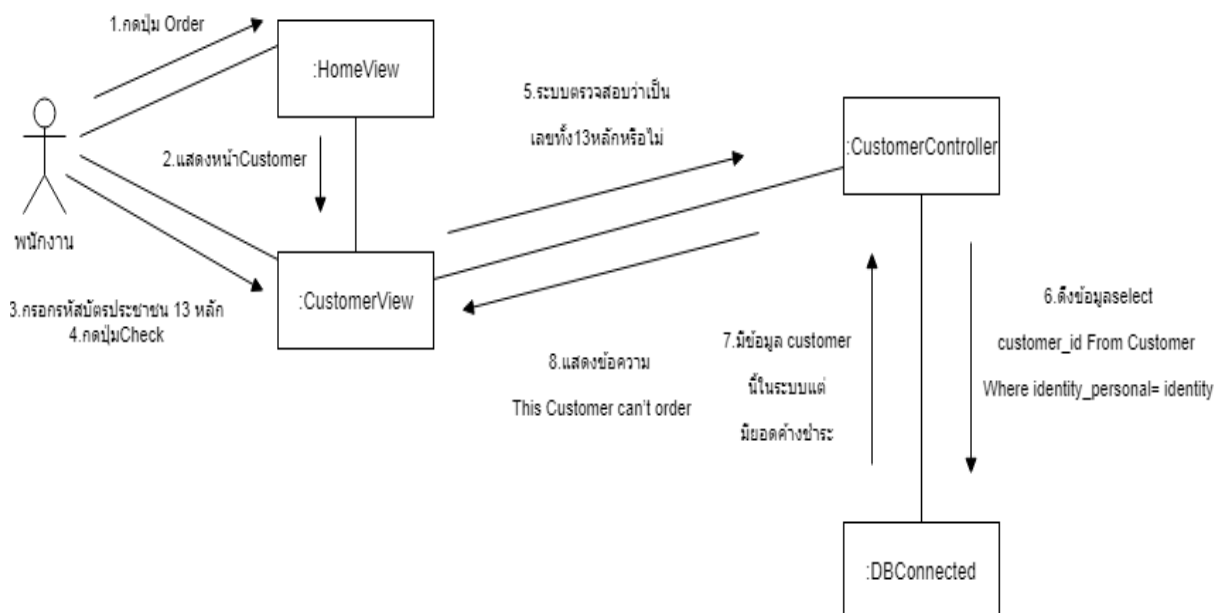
1.กดปุ่ม Order

:HomeView

5.ระบบตรวจสอบว่าเป็น

เลขทั้ง13หลักหรือไม่

:CustomerController

2.แสดงหน้าCustomer

พนักงาน

:CustomerView

3.กรอกรหัสบัตรประชาชน 13 หลัก
4.กดปุ่มCheck

8.แสดงข้อความ

This Customer can't order

7.มีข้อมูล customer

นี้ในระบบแต่

มียอดค้างชำระ

6.ดึงข้อมูลselect

customer_id From Customer

Where identity_personal= identity

:DBConnected